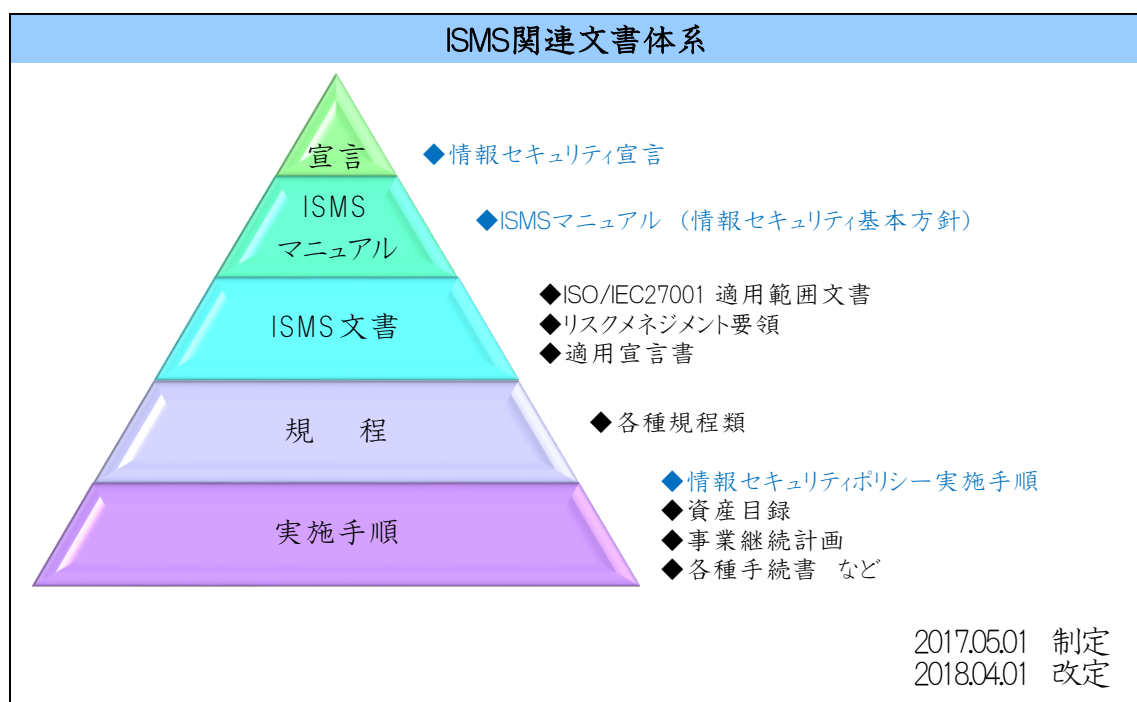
ISMS関連文書体系

宣言

ISMS
マニュアル

ISMS文書

規　程

実施手順

◆情報セキュリティ宣言

◆ISMSマニュアル（情報セキュリティ基本方針）

◆ISO/IEC27001 適用範囲文書
◆リスクメネジメント要領
◆適用宣言書

◆各種規程類

◆情報セキュリティポリシー実施手順
◆資産目録
◆事業継続計画
◆各種手続書　など

2017.05.01　制定
2018.04.01　改定